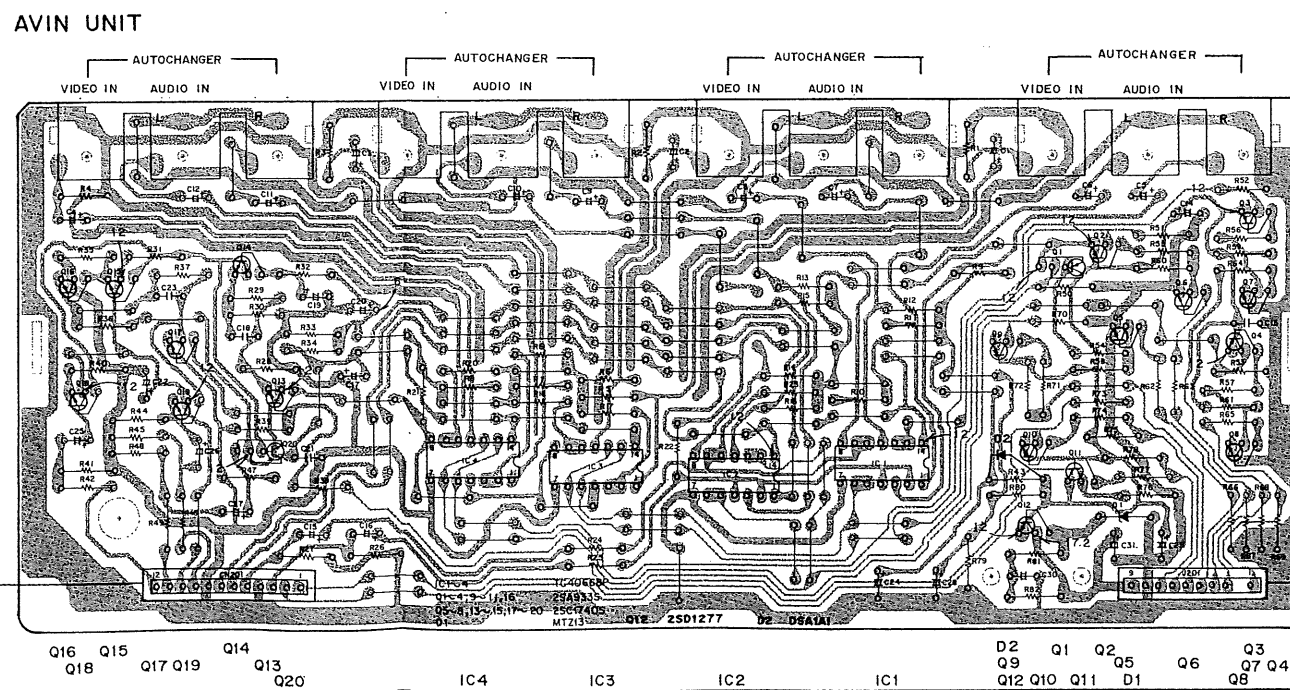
AVIN UNIT

AUTOCHANGER
VIDEO IN AUDIO IN

AUTOCHANGER
VIDEO IN AUDIO IN

AUTOCHANGER
VIDEO IN AUDIO IN

AUTOCHANGER
VIDEO IN AUDIO IN

L R L R L R L R

C12 C11 C10 C9 C8 C7 C6 C5 R4 R52 R35 R31 R37 R32 R29 R30 R33 R34 R36 R44 R45 R41 R42 R43 R47 R26 R21 R24 R23 R22 R13 R12 R11 R70 R72 R71 R62 R57 R65 R56 R43 R80 R79 R81 R82 C23 C19 C18 C20 C25 C15 C31 C30

Q14 Q16 Q15 Q17 Q13 Q18 Q19 Q20 Q1 Q2 Q3 Q4 Q7 Q9 Q10 Q11 Q12 D2

IC4 IC3 IC2 IC1

IC1~4 TC4066BP
Q1~4,9~11,16 2SA935
Q5~8,13~15,17~20 2SC1740S
D1 MTZ13
Q12 2SD1277 D2 DSA1A1

Q16 Q15 Q14
Q18 Q17 Q19 Q13
Q20
IC4 IC3 IC2 IC1
D2 Q1 Q2 Q3
Q9 Q5 Q6 Q7 Q4
Q12 Q10 Q11 D1 Q8